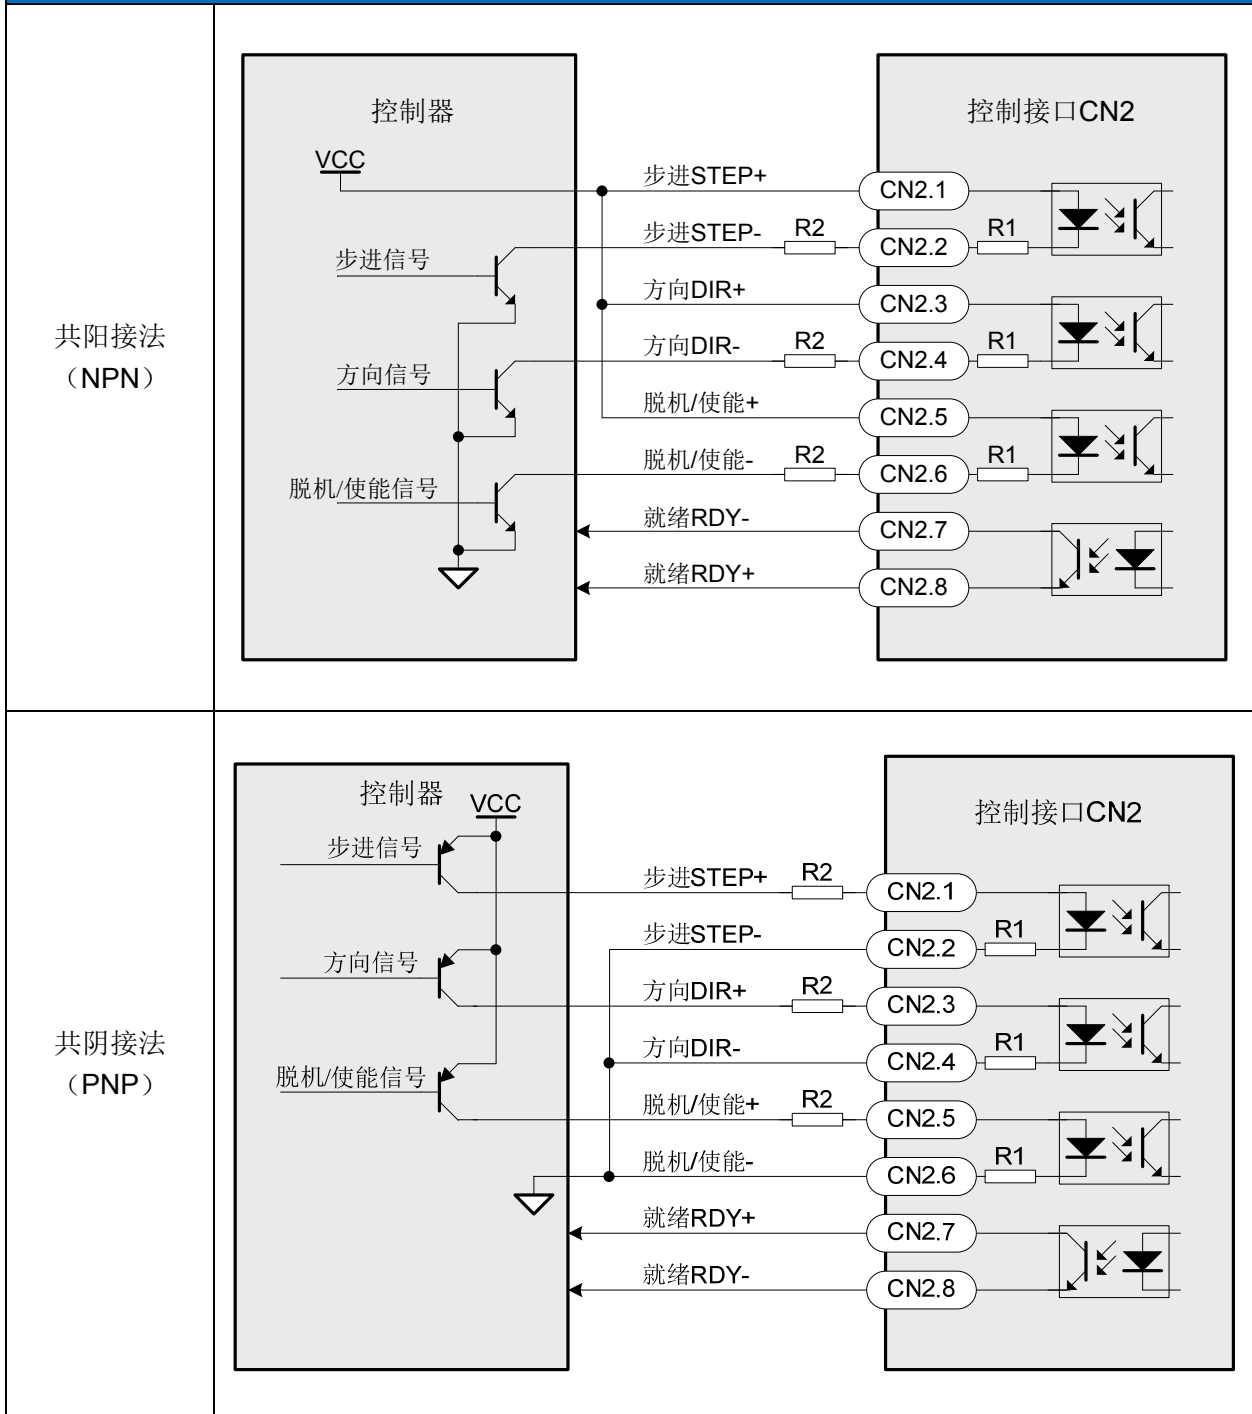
| | |
|---|---|
| 共阳接法（NPN） | 控制器 VCC 步进信号 方向信号 脱机/使能信号 步进STEP+ 步进STEP- R2 方向DIR+ 方向DIR- R2 脱机/使能+ 脱机/使能- R2 就绪RDY- 就绪RDY+ 控制接口CN2 CN2.1 CN2.2 R1 CN2.3 CN2.4 R1 CN2.5 CN2.6 R1 CN2.7 CN2.8 |
| 共阴接法（PNP） | 控制器 VCC 步进信号 方向信号 脱机/使能信号 步进STEP+ R2 步进STEP- 方向DIR+ R2 方向DIR- 脱机/使能+ R2 脱机/使能- 就绪RDY+ 就绪RDY- 控制接口CN2 CN2.1 CN2.2 R1 CN2.3 CN2.4 R1 CN2.5 CN2.6 R1 CN2.7 CN2.8 |